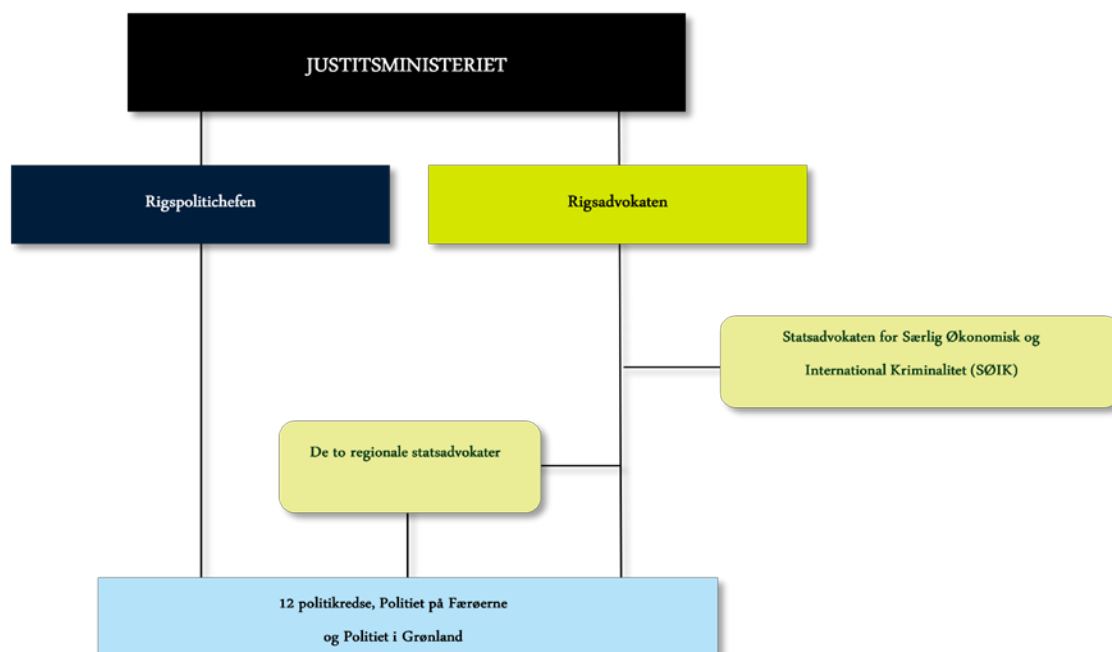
JUSTITSMINISTERIET

Rigspolitichefen

Rigsadvokaten

Statsadvokaten for Særlig Økonomisk og International Kriminalitet (SØIK)

De to regionale statsadvokater

12 politikredse, Politiet på Færøerne og Politiet i Grønland